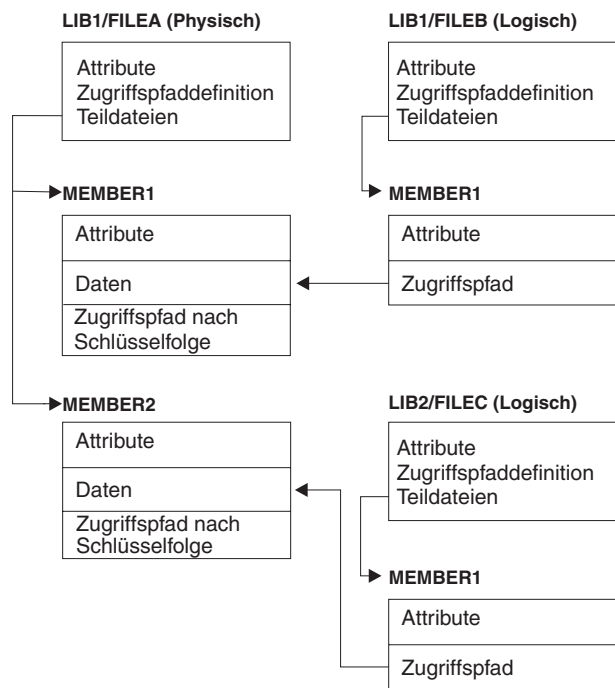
LIB1/FILEA (Physisch)

Attribute
Zugriffspfaddefinition
Teildateien

MEMBER1

Attribute

Daten

Zugriffspfad nach Schlüsselfolge

MEMBER2

Attribute

Daten

Zugriffspfad nach Schlüsselfolge

LIB1/FILEB (Logisch)

Attribute
Zugriffspfaddefinition
Teildateien

MEMBER1

Attribute

Zugriffspfad

LIB2/FILEC (Logisch)

Attribute
Zugriffspfaddefinition
Teildateien

MEMBER1

Attribute

Zugriffspfad